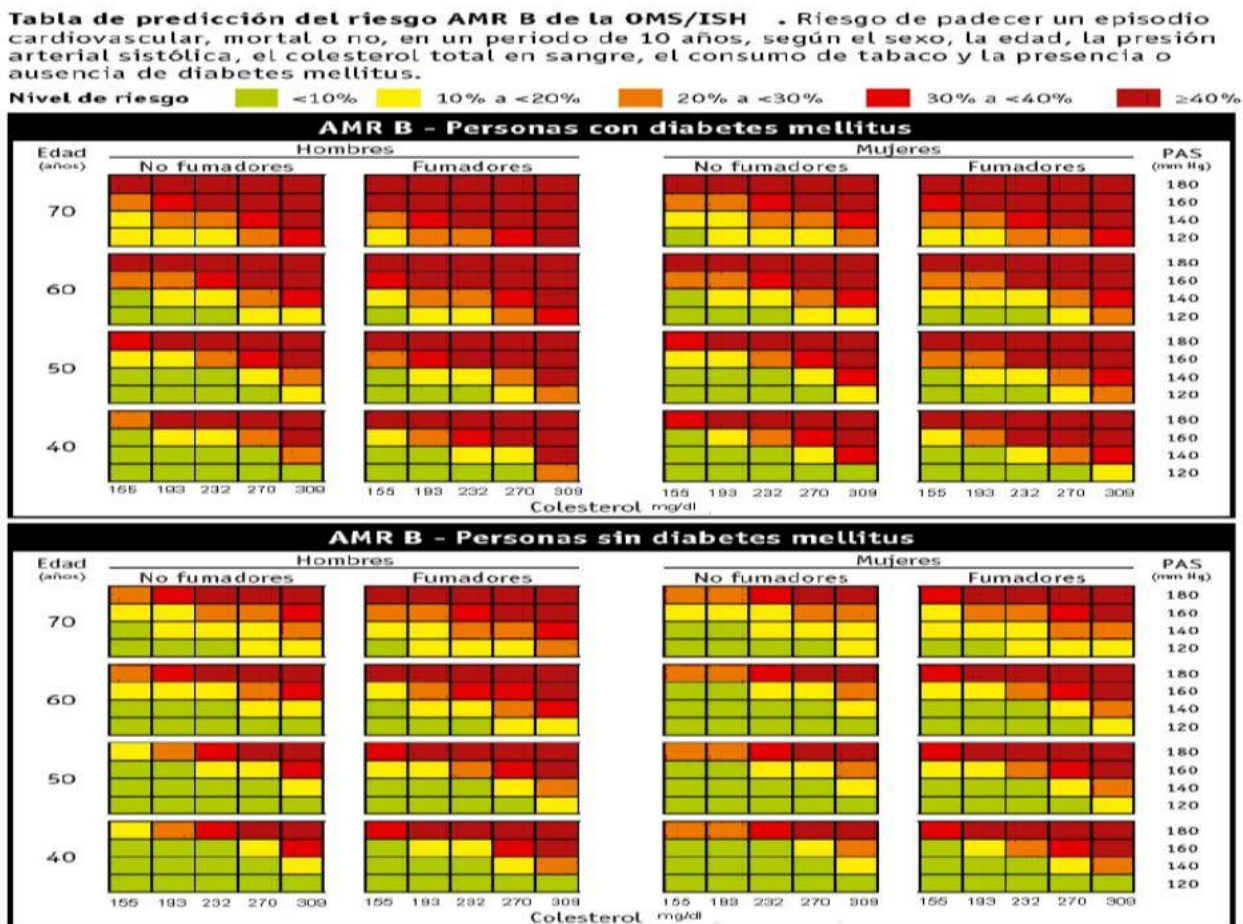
**Tabla de predicción del riesgo AMR B de la OMS/ISH** . Riesgo de padecer un episodio cardiovascular, mortal o no, en un periodo de 10 años, según el sexo, la edad, la presión arterial sistólica, el colesterol total en sangre, el consumo de tabaco y la presencia o ausencia de diabetes mellitus.

**Nivel de riesgo** <10% 10% a <20% 20% a <30% 30% a <40% ≥40%

**AMR B - Personas con diabetes mellitus**

Edad (años)

Hombres

No fumadores

Fumadores

Mujeres

No fumadores

Fumadores

PAS (mm Hg)

70

60

50

40

180 160 140 120

180 160 140 120

180 160 140 120

180 160 140 120

155 193 232 270 309 155 193 232 270 309 155 193 232 270 309 155 193 232 270 309

Colesterol mg/dl

**AMR B - Personas sin diabetes mellitus**

Edad (años)

Hombres

No fumadores

Fumadores

Mujeres

No fumadores

Fumadores

PAS (mm Hg)

70

60

50

40

180 160 140 120

180 160 140 120

180 160 140 120

180 160 140 120

155 193 232 270 309 155 193 232 270 309 155 193 232 270 309 155 193 232 270 309

Colesterol mg/dl